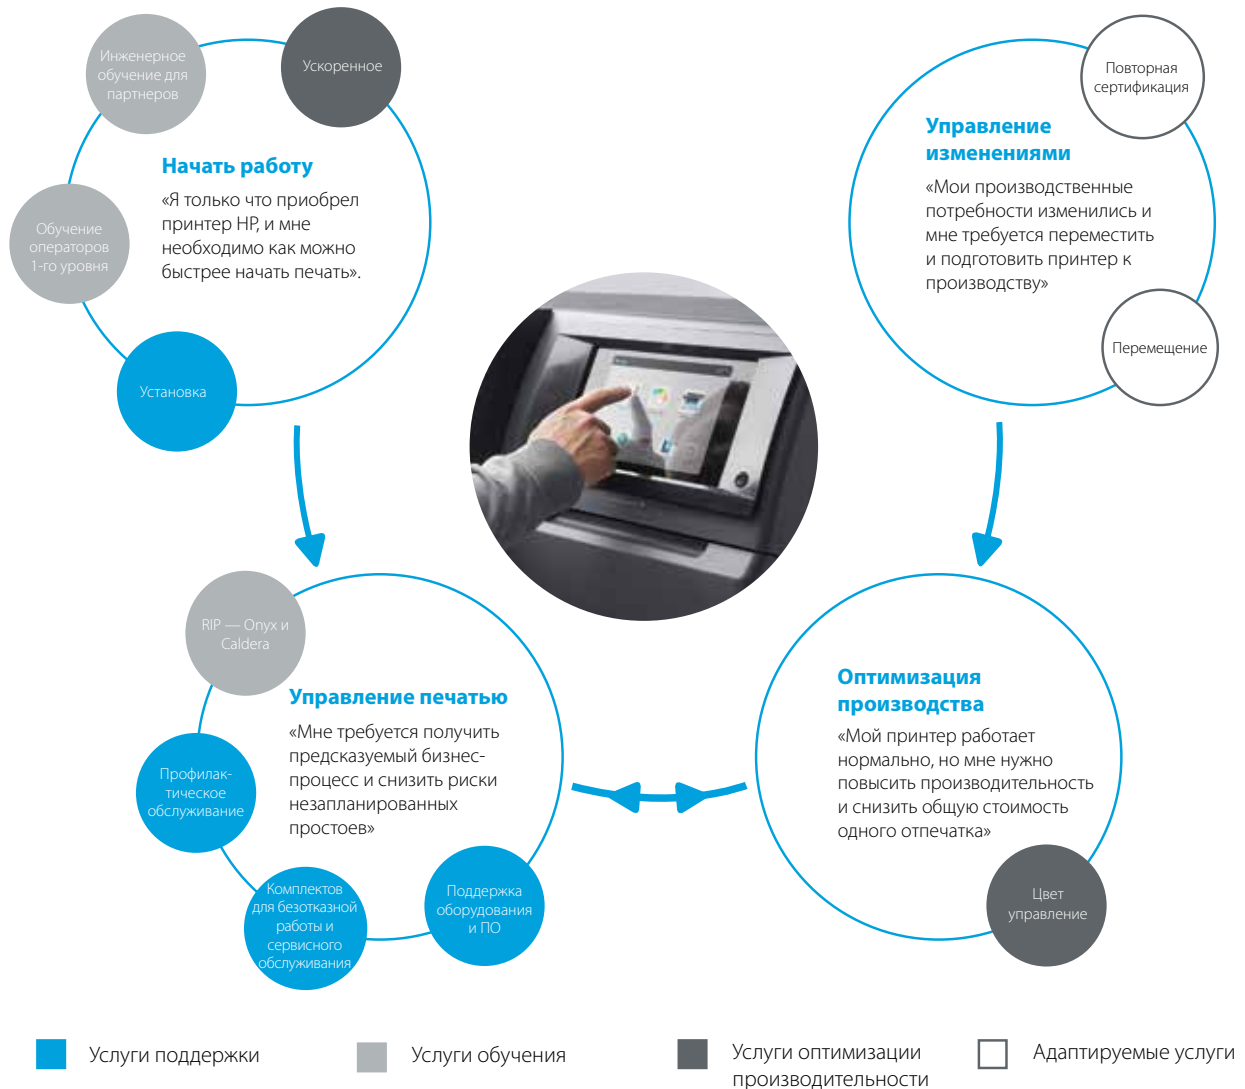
Инженерное обучение для партнеров

Ускоренное

Начать работу

«Я только что приобрел принтер HP, и мне необходимо как можно быстрее начать печать».

Обучение операторов 1-го уровня

Установка

Повторная сертификация

Управление изменениями

«Мои производственные потребности изменились и мне требуется переместить и подготовить принтер к производству»

Перемещение

RIP — Onyx и Caldera

Управление печатью

«Мне требуется получить предсказуемый бизнес-процесс и снизить риски незапланированных простоев»

Профилактическое обслуживание

Комплектов для безотказной работы и сервисного обслуживания

Поддержка оборудования и ПО

Оптимизация производства

«Мой принтер работает нормально, но мне нужно повысить производительность и снизить общую стоимость одного отпечатка»

Цвет управление

Услуги поддержки

Услуги обучения

Услуги оптимизации производительности

Адаптируемые услуги